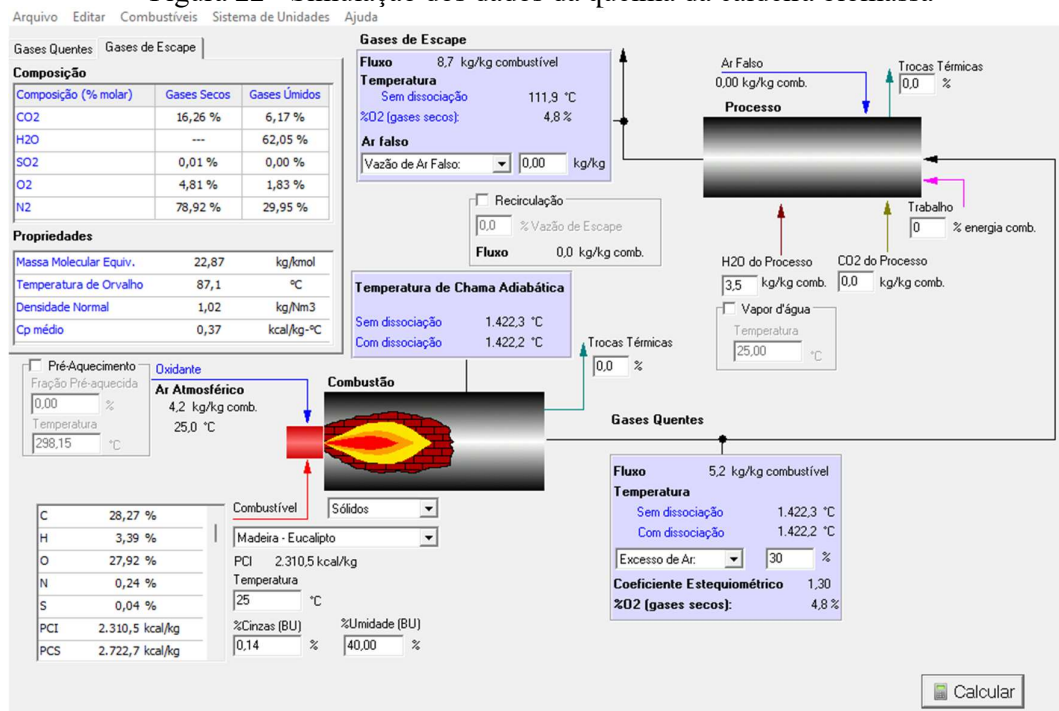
Figura 12 - Simulação dos dados da queima da caldeira ecomaria

Arquivo Editar Combustíveis Sistema de Unidades Ajuda

Gases Quentes | Gases de Escape

Composição

| Composição (% molar) | Gases Secos | Gases Úmidos |
|---|---|---|
| CO2 | 16,26 % | 6,17 % |
| H2O | --- | 62,05 % |
| SO2 | 0,01 % | 0,00 % |
| O2 | 4,81 % | 1,83 % |
| N2 | 78,92 % | 29,95 % |

Propriedades

| | | |
|---|---|---|
| Massa Molecular Equiv. | 22,87 | kg/kmol |
| Temperatura de Orvalho | 87,1 | ºC |
| Densidade Normal | 1,02 | kg/Nm3 |
| Cp médio | 0,37 | kcal/kg-ºC |

Gases de Escape
Fluxo 8,7 kg/kg combustível
Temperatura
Sem dissociação 111,9 °C
%O2 (gases secos): 4,8 %
Ar falso
Vazão de Ar Falso: 0,00 kg/kg

Recirculação
0,0 % Vazão de Escape
Fluxo 0,0 kg/kg comb.

Ar Falso
0,00 kg/kg comb.
Trocas Térmicas
0,0 %
Processo
Trabalho
0 % energia comb.
H2O do Processo
3,5 kg/kg comb.
CO2 do Processo
0,0 kg/kg comb.
Vapor d'água
Temperatura
25,00 °C

Temperatura de Chama Adiabática
Sem dissociação 1.422,3 °C
Com dissociação 1.422,2 °C

Trocas Térmicas
0,0 %

Pré-Aquecimento
Fração Pré-aquecida
0,00 %
Temperatura
298,15 °C

Oxidante
Ar Atmosférico
4,2 kg/kg comb.
25,0 °C

Combustão

Gases Quentes
Fluxo 5,2 kg/kg combustível
Temperatura
Sem dissociação 1.422,3 °C
Com dissociação 1.422,2 °C
Excesso de Ar: 30 %
Coeficiente Estequiométrico 1,30
%O2 (gases secos): 4,8 %

| | |
|---|---|
| C | 28,27 % |
| H | 3,39 % |
| O | 27,92 % |
| N | 0,24 % |
| S | 0,04 % |
| PCI | 2.310,5 kcal/kg |
| PCS | 2.722,7 kcal/kg |

Combustível Sólidos
Madeira - Eucalipto
PCI 2.310,5 kcal/kg
Temperatura
25 °C
%Cinzas (BU) 0,14 %
%Umidade (BU) 40,00 %

Calcular